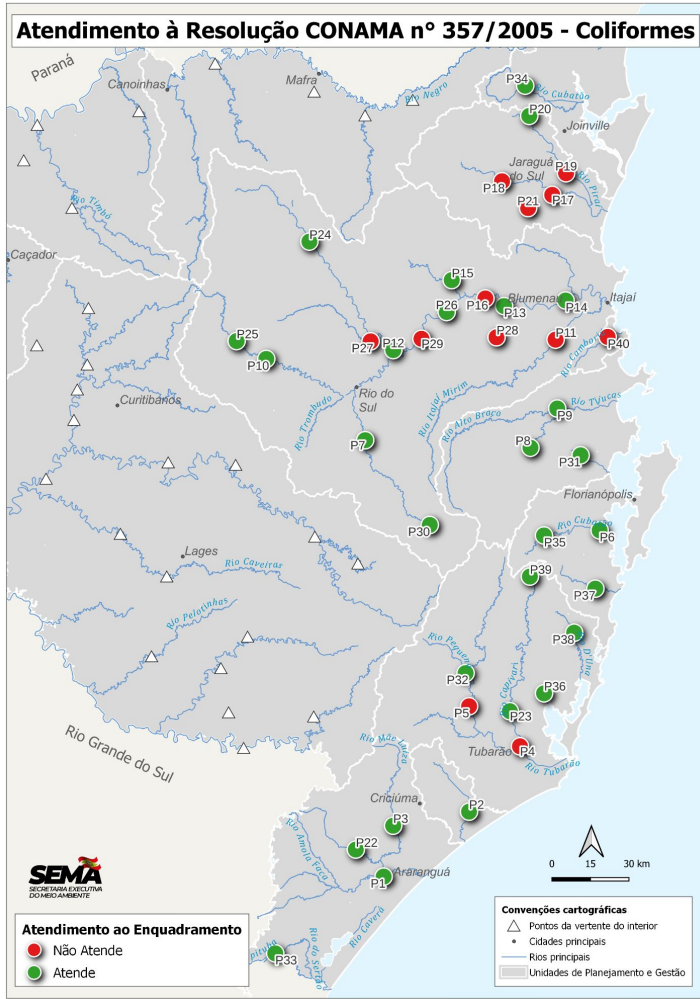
Atendimento à Resolução CONAMA n° 357/2005 - Coliformes

Paraná
Canoinhas
Mafra
Rio Negro
Rio Cubatão
Joinville
Jaraguá do Sul
Rio Itapocu
Rio Timbó
Caçador
Blumenau
Itajaí
Rio Camboriú
Rio Itajaí Mirim
Rio do Sul
Rio Trombudo
Curitibanos
Rio Alto Braço
Rio Tijucas
Florianópolis
Rio Cubatão
Lages
Rio Caveiras
Rio Pelotinhas
Rio Pequeno
Rio Capivari
Rio D'Una
Rio Mãe Luzia
Tubarão
Rio Tubarão
Criciúma
Rio Amola Faca
Araranguá
Rio Araranguá
Rio do Sertão
Rio Pirubá
Rio Grande do Sul

P34 P20 P19 P18 P17 P21 P24 P15 P16 P13 P14 P26 P28 P11 P40 P25 P27 P12 P29 P10 P9 P7 P8 P31 P30 P35 P6 P39 P37 P38 P32 P36 P5 P23 P4 P2 P3 P22 P1 P33

SEMA
SECRETARIA EXECUTIVA DO MEIO AMBIENTE

0 15 30 km

Atendimento ao Enquadramento
Não Atende
Atende

Convenções cartográficas
Pontos da vertente do interior
Cidades principais
Rios principais
Unidades de Planejamento e Gestão